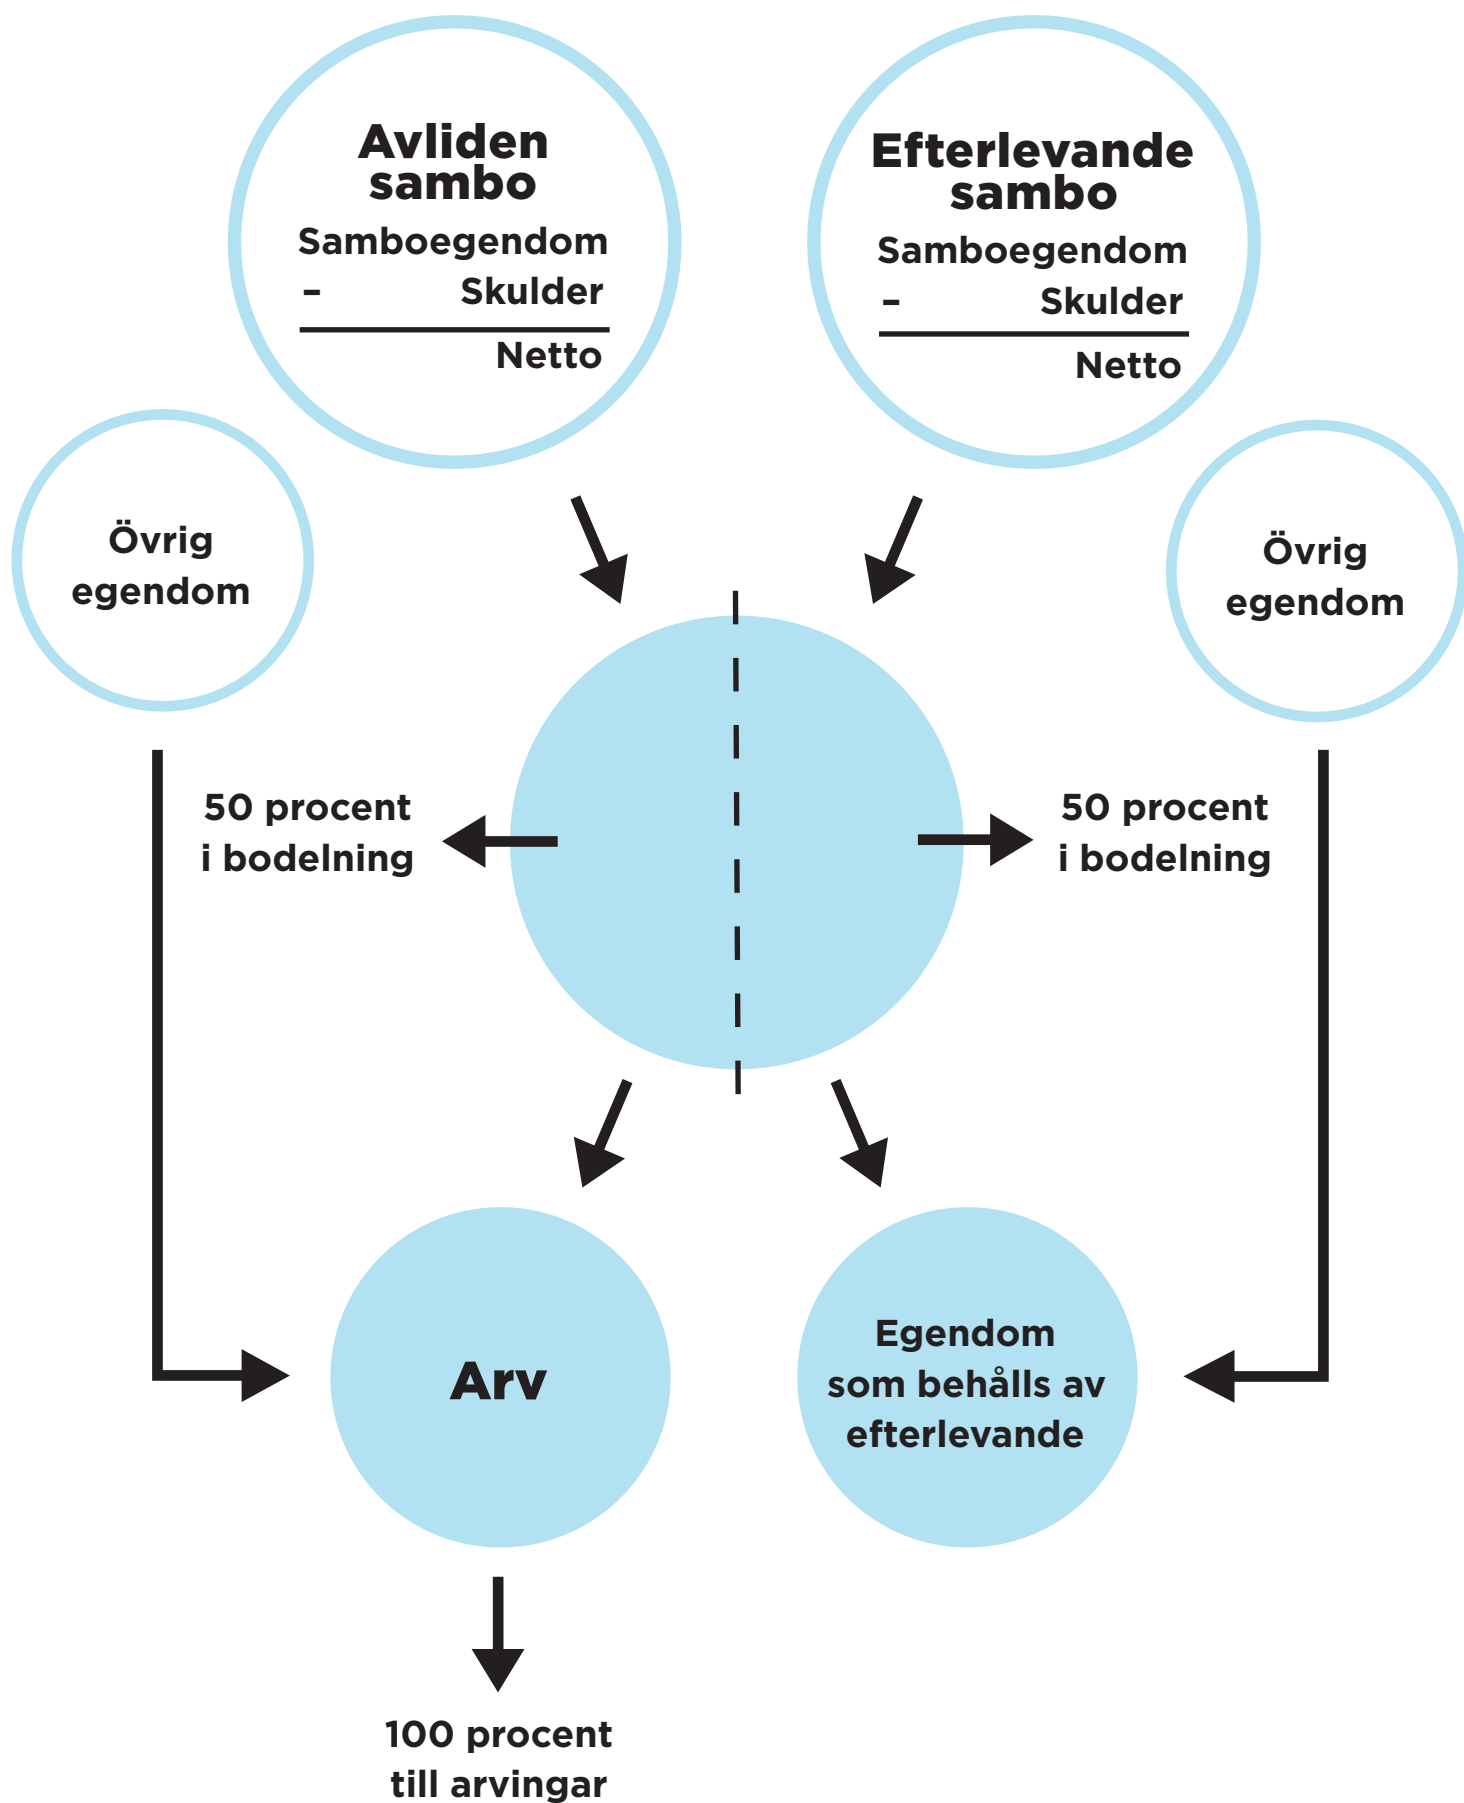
Avliden sambo

Samboegendom
– Skulder
Netto

Efterlevande sambo

Samboegendom
– Skulder
Netto

Övrig egendom

Övrig egendom

50 procent i bodelning

50 procent i bodelning

Arv

Egendom som behålls av efterlevande

100 procent till arvingar